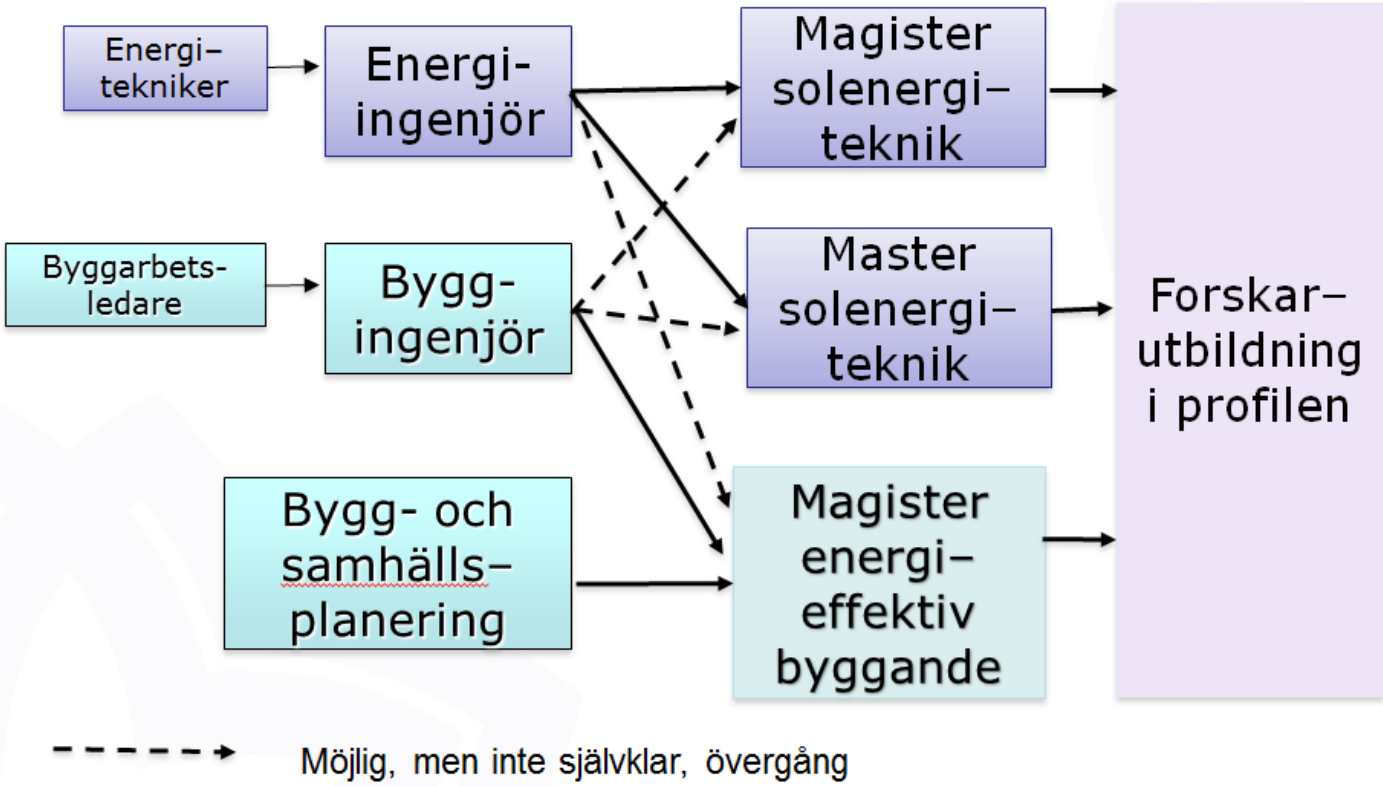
Energitekniker

Energiingenjör

Magister solenergi–teknik

Byggarbetsledare

Byggingenjör

Master solenergi–teknik

Forskar–utbildning i profilen

Bygg- och samhälls–planering

Magister energi–effektiv byggande

Möjlig, men inte självklar, övergång